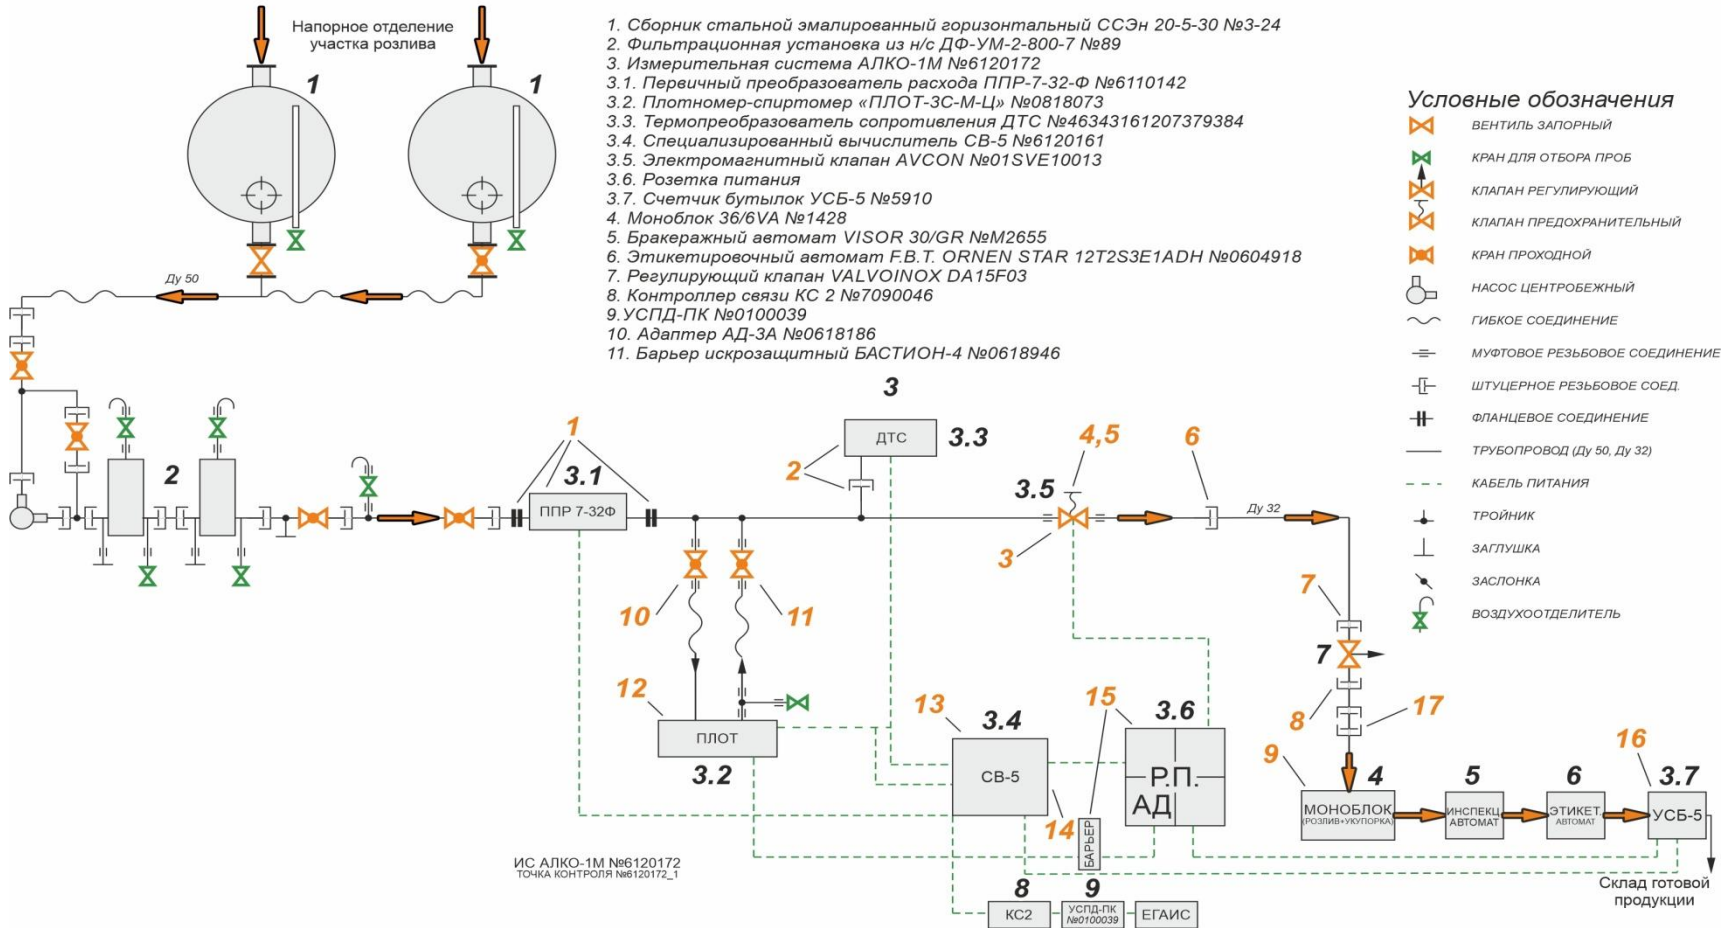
Напорное отделение участка розлива

1

1

1. Сборник стальной эмалированный горизонтальный ССЭн 20-5-30 №3-24
2. Фильтрационная установка из н/с ДФ-УМ-2-800-7 №89
3. Измерительная система АЛКО-1М №6120172
3.1. Первичный преобразователь расхода ППР-7-32-Ф №6110142
3.2. Плотномер-спиртомер «ПЛОТ-3С-М-Ц» №0818073
3.3. Термопреобразователь сопротивления ДТС №46343161207379384
3.4. Специализированный вычислитель СВ-5 №6120161
3.5. Электромагнитный клапан AVCON №01SVE10013
3.6. Розетка питания
3.7. Счетчик бутылок УСБ-5 №5910
4. Моноблок 36/6VA №1428
5. Бракеражный автомат VISOR 30/GR №M2655
6. Этикетировочный автомат F.B.T. ORNEN STAR 12T2S3E1ADH №0604918
7. Регулирующий клапан VALVOINOX DA15F03
8. Контроллер связи КС 2 №7090046
9.УСПД-ПК №0100039
10. Адаптер АД-3А №0618186
11. Барьер искрозащитный БАСТИОН-4 №0618946

Условные обозначения
ВЕНТИЛЬ ЗАПОРНЫЙ
КРАН ДЛЯ ОТБОРА ПРОБ
КЛАПАН РЕГУЛИРУЮЩИЙ
КЛАПАН ПРЕДОХРАНИТЕЛЬНЫЙ
КРАН ПРОХОДНОЙ
НАСОС ЦЕНТРОБЕЖНЫЙ
ГИБКОЕ СОЕДИНЕНИЕ
МУФТОВОЕ РЕЗЬБОВОЕ СОЕДИНЕНИЕ
ШТУЦЕРНОЕ РЕЗЬБОВОЕ СОЕД.
ФЛАНЦЕВОЕ СОЕДИНЕНИЕ
ТРУБОПРОВОД (Ду 50, Ду 32)
КАБЕЛЬ ПИТАНИЯ
ТРОЙНИК
ЗАГЛУШКА
ЗАСЛОНКА
ВОЗДУХООТДЕЛИТЕЛЬ

Ду 50

2

1

3.1

ППР 7-32Ф

3

ДТС

3.3

2

4,5

3.5

6

Ду 32

3

10

11

7

7

12

ПЛОТ

3.2

13

3.4

СВ-5

15

3.6

Р.П.

АД

14

БАРЬЕР

8

17

9

4

5

6

16

3.7

МОНОБЛОК (РОЗЛИВ+УКУПОРКА)

ИНСПЕКЦ. АВТОМАТ

ЭТИКЕТ. АВТОМАТ

УСБ-5

ИС АЛКО-1М №6120172
ТОЧКА КОНТРОЛЯ №6120172_1

8

9

КС2

УСПД-ПК №0100039

ЕГАИС

Склад готовой продукции